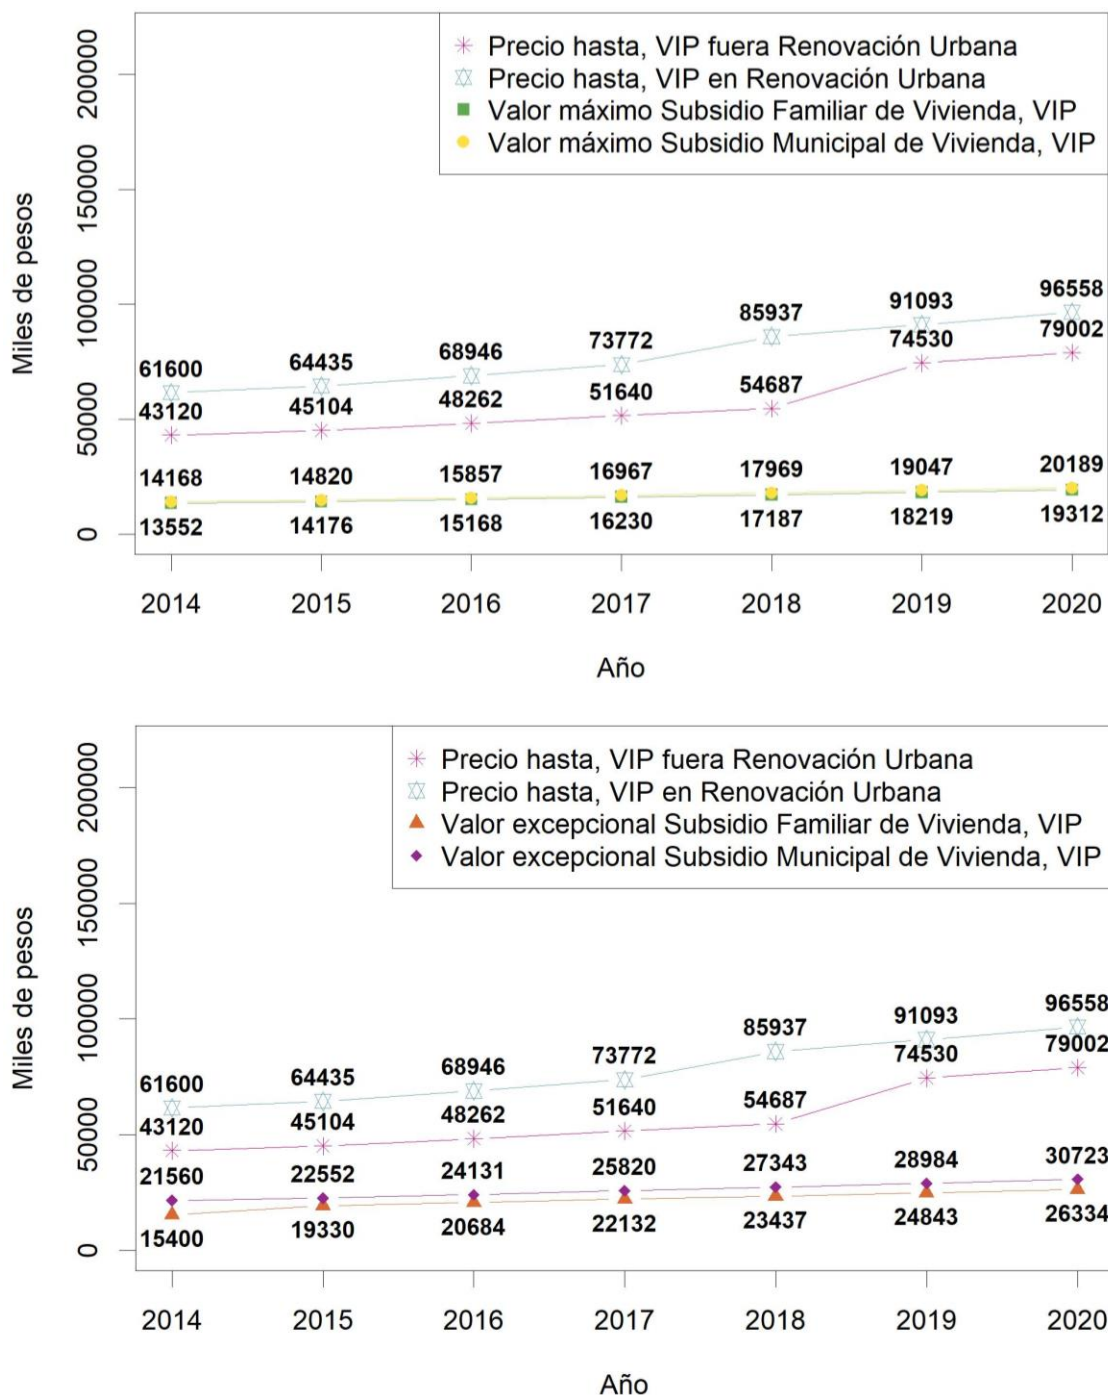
Precio hasta, VIP fuera Renovación Urbana
Precio hasta, VIP en Renovación Urbana
Valor máximo Subsidio Familiar de Vivienda, VIP
Valor máximo Subsidio Municipal de Vivienda, VIP

Miles de pesos

200000
150000
100000
50000
0

61600
43120
14168
13552
64435
45104
14820
14176
68946
48262
15857
15168
73772
51640
16967
16230
85937
54687
17969
17187
91093
74530
19047
18219
96558
79002
20189
19312

2014 2015 2016 2017 2018 2019 2020

Año

Precio hasta, VIP fuera Renovación Urbana
Precio hasta, VIP en Renovación Urbana
Valor excepcional Subsidio Familiar de Vivienda, VIP
Valor excepcional Subsidio Municipal de Vivienda, VIP

Miles de pesos

200000
150000
100000
50000
0

61600
43120
21560
15400
64435
45104
22552
19330
68946
48262
24131
20684
73772
51640
25820
22132
85937
54687
27343
23437
91093
74530
28984
24843
96558
79002
30723
26334

2014 2015 2016 2017 2018 2019 2020

Año